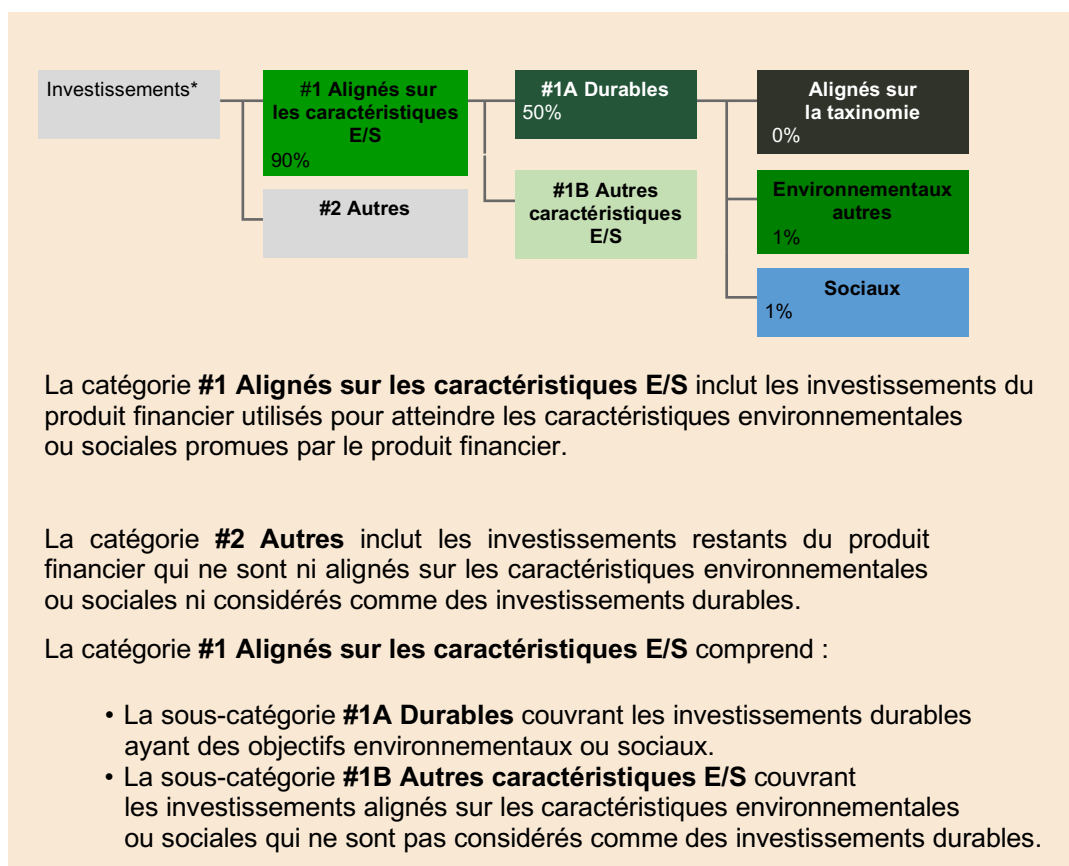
Investissements*

#1 Alignés sur les caractéristiques E/S
90%

#2 Autres

#1A Durables
50%

#1B Autres caractéristiques E/S

Alignés sur la taxinomie
0%

Environnementaux autres
1%

Sociaux
1%

La catégorie **#1 Alignés sur les caractéristiques E/S** inclut les investissements du produit financier utilisés pour atteindre les caractéristiques environnementales ou sociales promues par le produit financier.

La catégorie **#2 Autres** inclut les investissements restants du produit financier qui ne sont ni alignés sur les caractéristiques environnementales ou sociales ni considérés comme des investissements durables.

La catégorie **#1 Alignés sur les caractéristiques E/S** comprend :

• La sous-catégorie **#1A Durables** couvrant les investissements durables ayant des objectifs environnementaux ou sociaux.
• La sous-catégorie **#1B Autres caractéristiques E/S** couvrant les investissements alignés sur les caractéristiques environnementales ou sociales qui ne sont pas considérés comme des investissements durables.